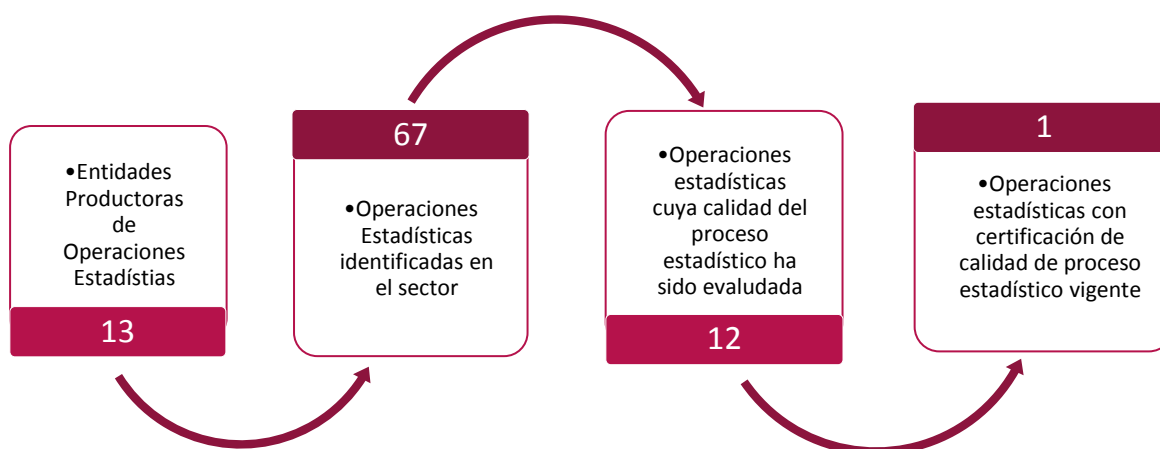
•Entidades Productoras de Operaciones Estadístias

13

67

•Operaciones Estadísticas identificadas en el sector

•Operaciones estadísticas cuya calidad del proceso estadístico ha sido evaluada

12

1

•Operaciones estadísticas con certificación de calidad de proceso estadístico vigente